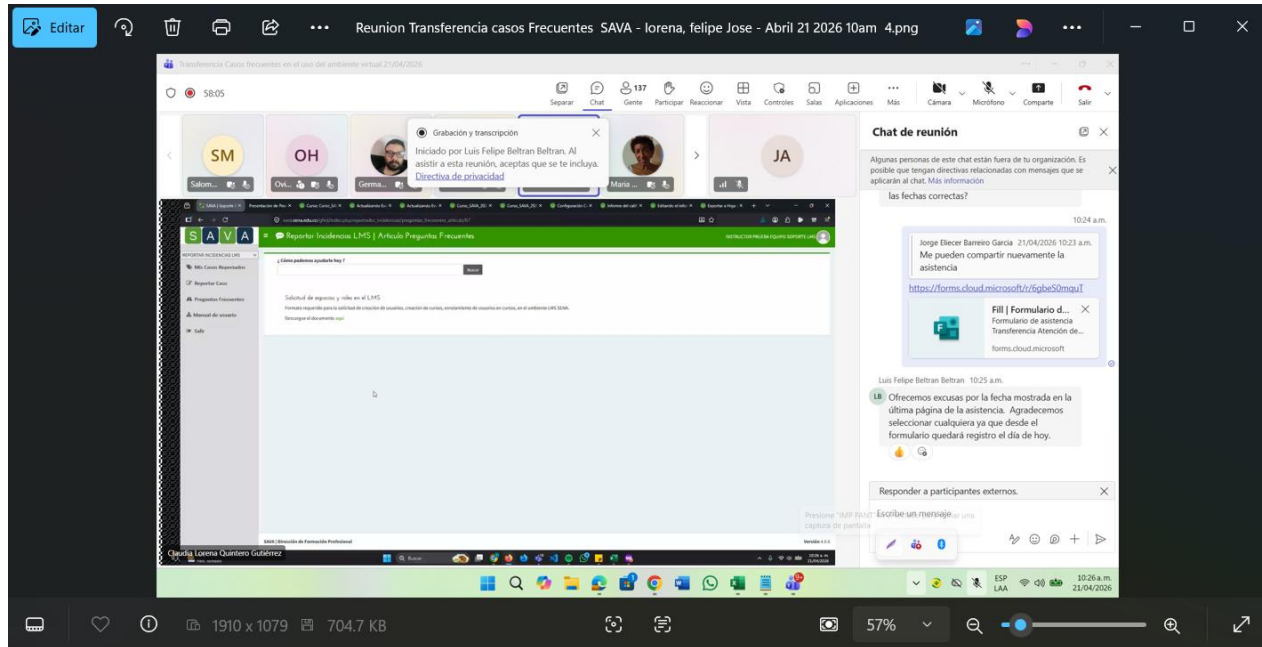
Editar

Reunion Transferencia casos Frecuentes SAVA - lorena, felipe Jose - Abril 21 2026 10am 4.png

Transferencia Casos frecuentes en el uso del ambiente virtual 21/04/2026

58:05

Separar Chat 137 Gente Participar Reaccionar Vista Controles Salas Aplicaciones Más Cámara Micrófono Comparte Salir

SM Salom...
OH Ovi...
Germa...
Maria ...
JA

Grabación y transcripción
Iniciado por Luis Felipe Beltran Beltran. Al asistir a esta reunión, aceptas que se te incluya. Directiva de privacidad

Chat de reunión

Algunas personas de este chat están fuera de tu organización. Es posible que tengan directivas relacionadas con mensajes que se aplicarán al chat. Más información

las fechas correctas?

10:24 a.m.

Jorge Eliecer Barreiro Garcia 21/04/2026 10:23 a.m.
Me pueden compartir nuevamente la asistencia

https://forms.cloud.microsoft/r/6gbeS0mquT

Fill | Formulario d...
Formulario de asistencia Transferencia Atención de...
forms.cloud.microsoft

Luis Felipe Beltran Beltran 10:25 a.m.
Ofrecemos excusas por la fecha mostrada en la última página de la asistencia. Agradecemos seleccionar cualquiera ya que desde el formulario quedará registro el día de hoy.

Responder a participantes externos.

Escribe un mensaje

S A V A
Reportar Incidencias LMS | Artículo Preguntas Frecuentes
Mis Casos Reportados
Reportar Caso
Preguntas Frecuentes
Manual de usuario
Salir
¿Cómo podemos ayudarte hoy?
Buscar
Solicitud de espacios y roles en el LMS
Formato requerido para la solicitud de creación de usuarios, creación de cursos, enrolamiento de usuarios en cursos, en el ambiente LMS SENA.
Descargar el documento aquí
SAVA | Dirección de Formación Profesional
Versión 4.0.0

Claudia Lorena Quintero Gutiérrez

Presione "IMP PANT" ... captura de pantalla

ESP LAA 10:26 a.m. 21/04/2026

1910 x 1079 704.7 KB 57%